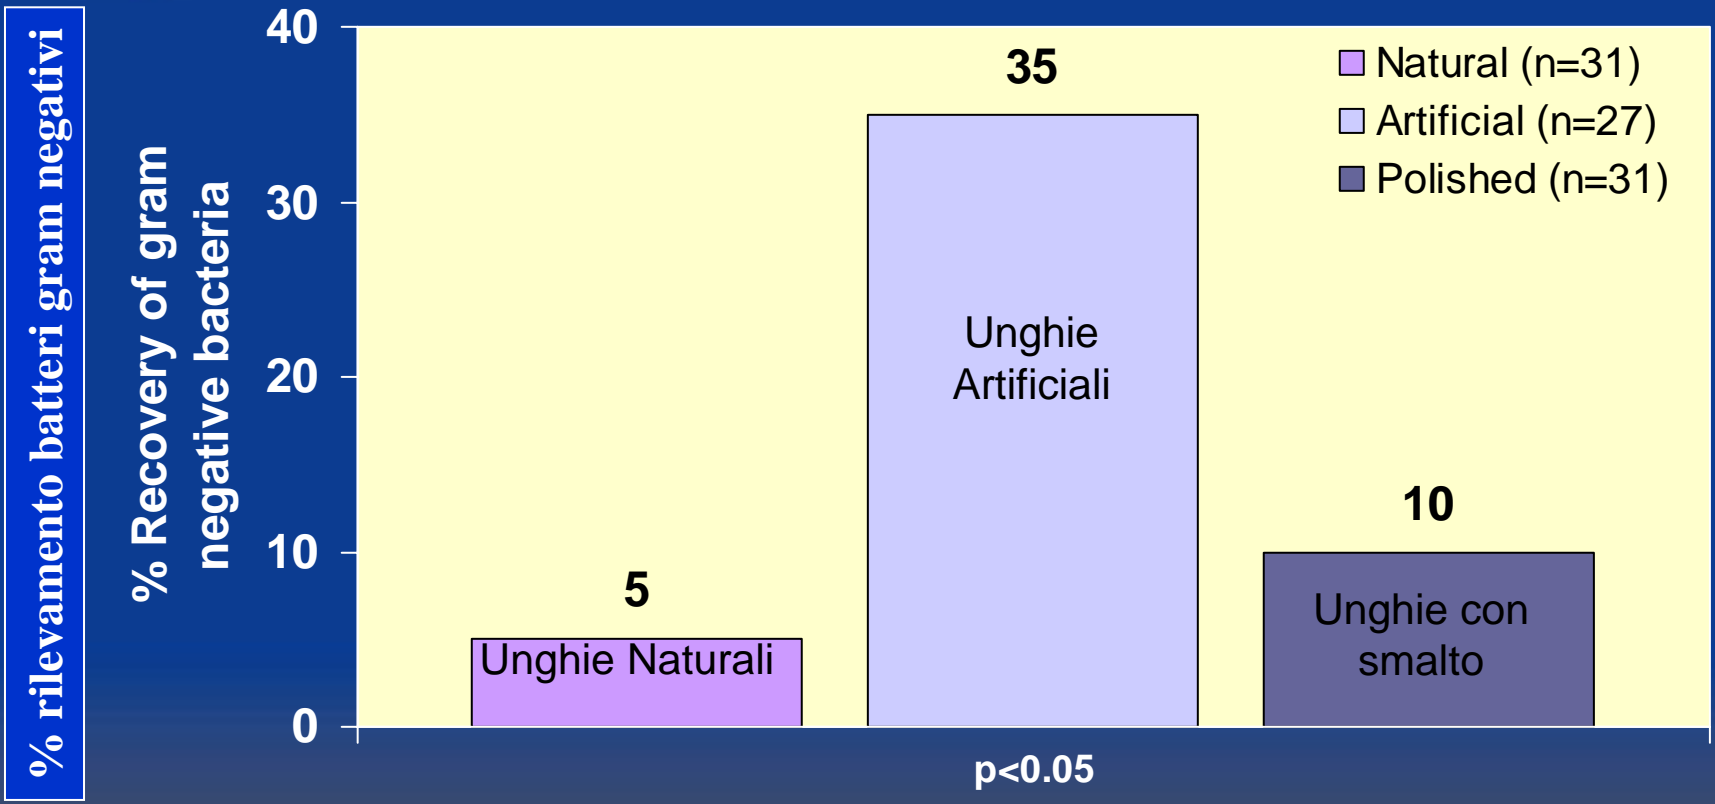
% rilevamento batteri gram negativi

% Recovery of gram negative bacteria

40
30
20
10
0

35

Natural (n=31)
Artificial (n=27)
Polished (n=31)

Unghie Artificiali

10

5

Unghie Naturali

Unghie con smalto

p<0.05